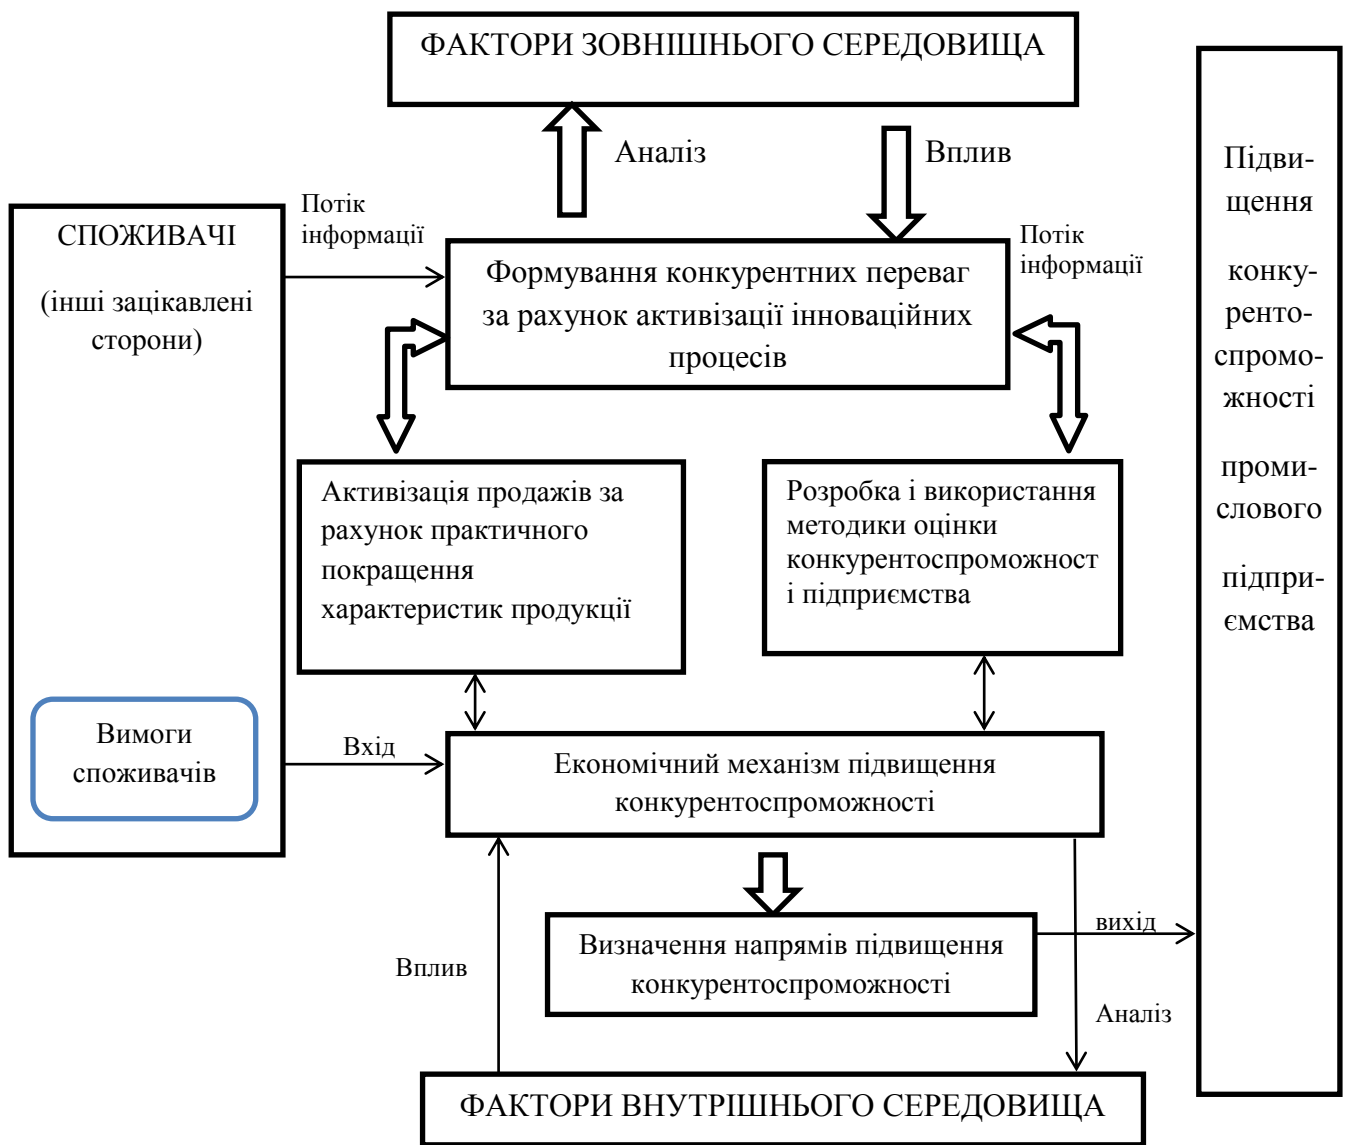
ФАКТОРИ ЗОВНІШНЬОГО СЕРЕДОВИЩА

Аналіз

Вплив

СПОЖИВАЧІ

(інші зацікавлені сторони)

Потік інформації

Формування конкурентних переваг за рахунок активізації інноваційних процесів

Потік інформації

Підвищення конкурентоспроможності промислового підприємства

Активізація продажів за рахунок практичного покращення характеристик продукції

Розробка і використання методики оцінки конкурентоспроможності підприємства

Вимоги споживачів

Вхід

Економічний механізм підвищення конкурентоспроможності

Визначення напрямів підвищення конкурентоспроможності

вихід

Вплив

Аналіз

ФАКТОРИ ВНУТРІШНЬОГО СЕРЕДОВИЩА